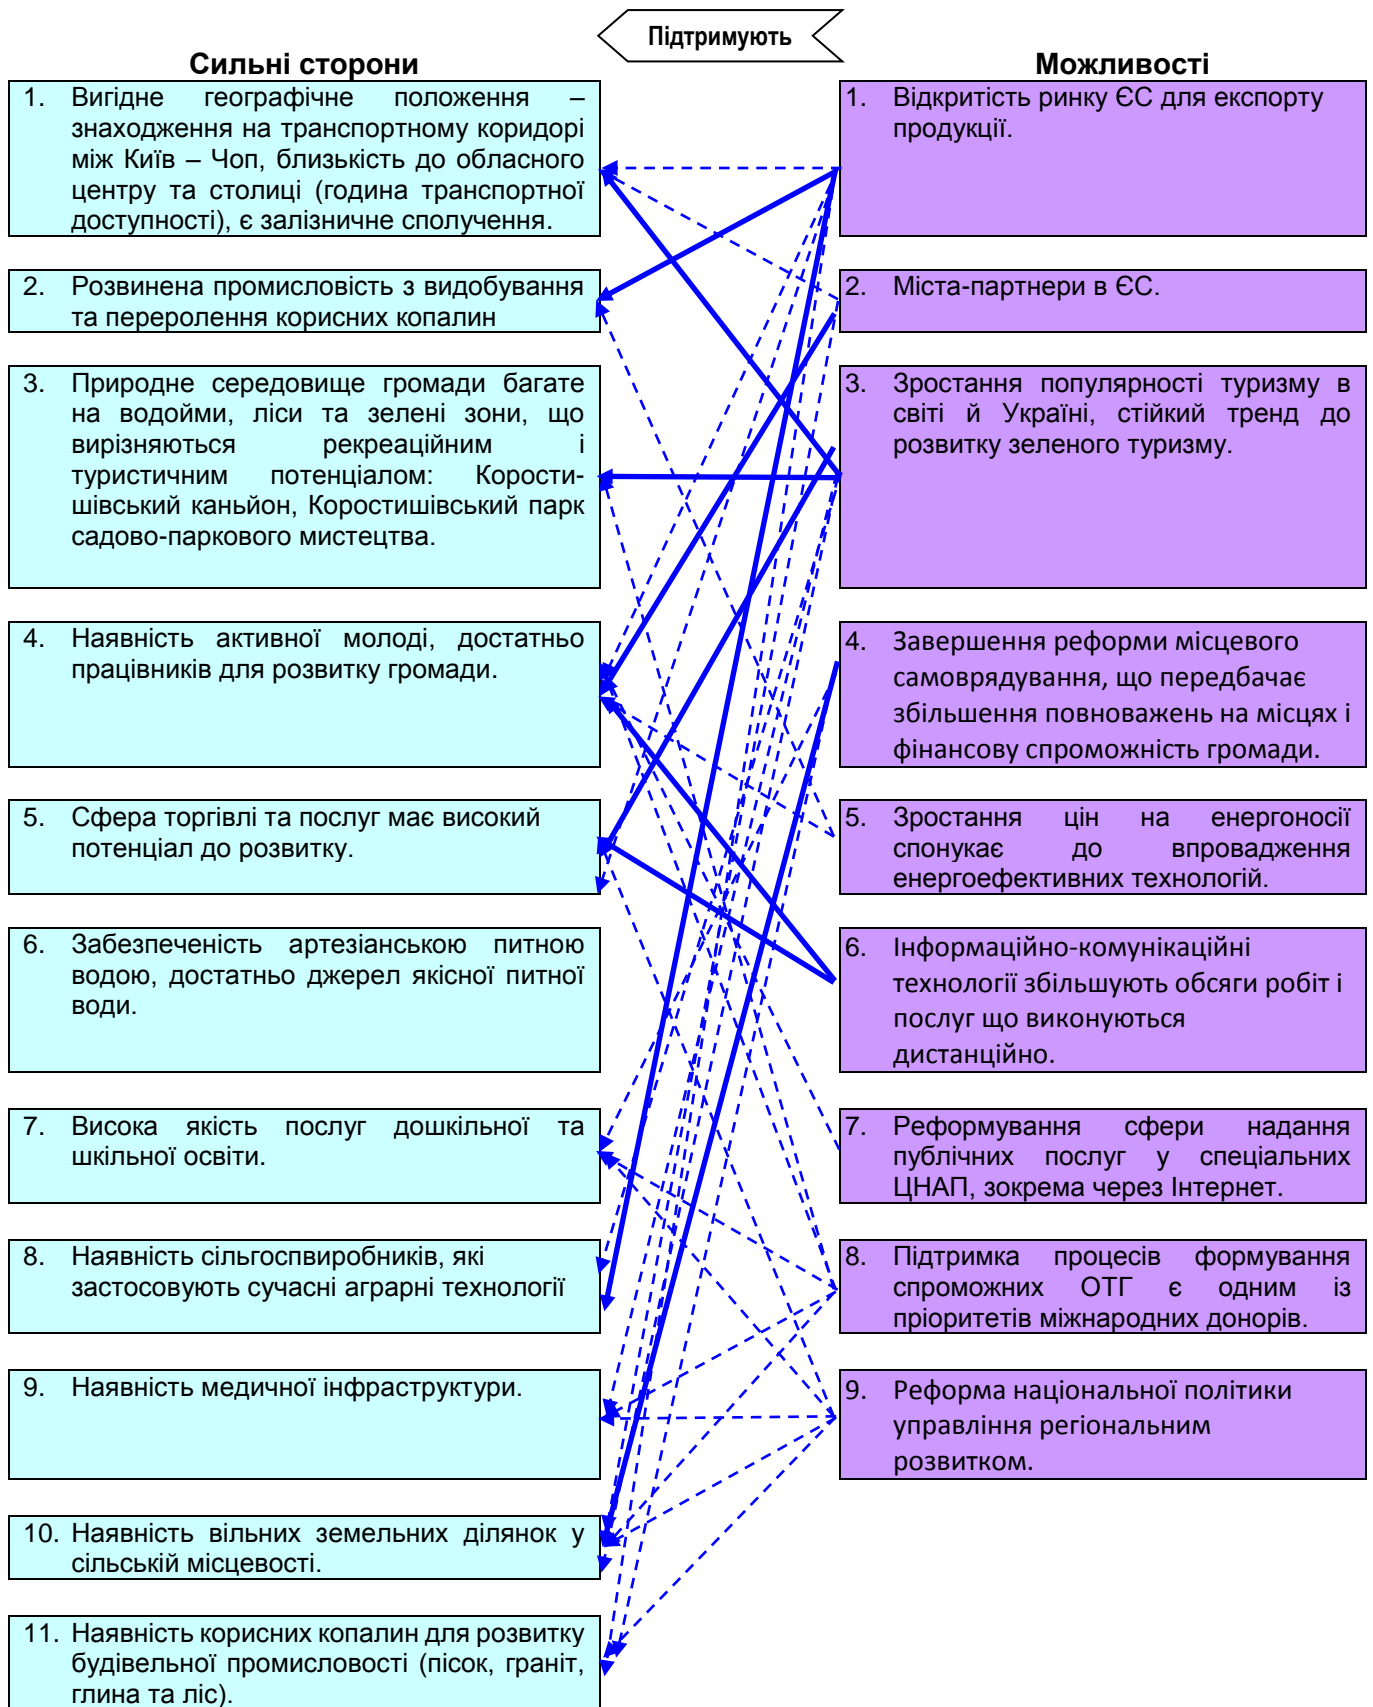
Підтримують

Сильні сторони

1. Вигідне географічне положення – знаходження на транспортному коридорі між Київ – Чоп, близькість до обласного центру та столиці (година транспортної доступності), є залізничне сполучення.

2. Розвинена промисловість з видобування та переролення корисних копалин

3. Природне середовище громади багате на водойми, ліси та зелені зони, що вирізняються рекреаційним і туристичним потенціалом: Коростишівський каньйон, Коростишівський парк садово-паркового мистецтва.

4. Наявність активної молоді, достатньо працівників для розвитку громади.

5. Сфера торгівлі та послуг має високий потенціал до розвитку.

6. Забезпеченість артезіанською питною водою, достатньо джерел якісної питної води.

7. Висока якість послуг дошкільної та шкільної освіти.

8. Наявність сільгоспвиробників, які застосовують сучасні аграрні технології

9. Наявність медичної інфраструктури.

10. Наявність вільних земельних ділянок у сільській місцевості.

11. Наявність корисних копалин для розвитку будівельної промисловості (пісок, граніт, глина та ліс).

Можливості

1. Відкритість ринку ЄС для експорту продукції.

2. Міста-партнери в ЄС.

3. Зростання популярності туризму в світі й Україні, стійкий тренд до розвитку зеленого туризму.

4. Завершення реформи місцевого самоврядування, що передбачає збільшення повноважень на місцях і фінансову спроможність громади.

5. Зростання цін на енергоносії спонукає до впровадження енергоефективних технологій.

6. Інформаційно-комунікаційні технології збільшують обсяги робіт і послуг що виконуються дистанційно.

7. Реформування сфери надання публічних послуг у спеціальних ЦНАП, зокрема через Інтернет.

8. Підтримка процесів формування спроможних ОТГ є одним із пріоритетів міжнародних донорів.

9. Реформа національної політики управління регіональним розвитком.